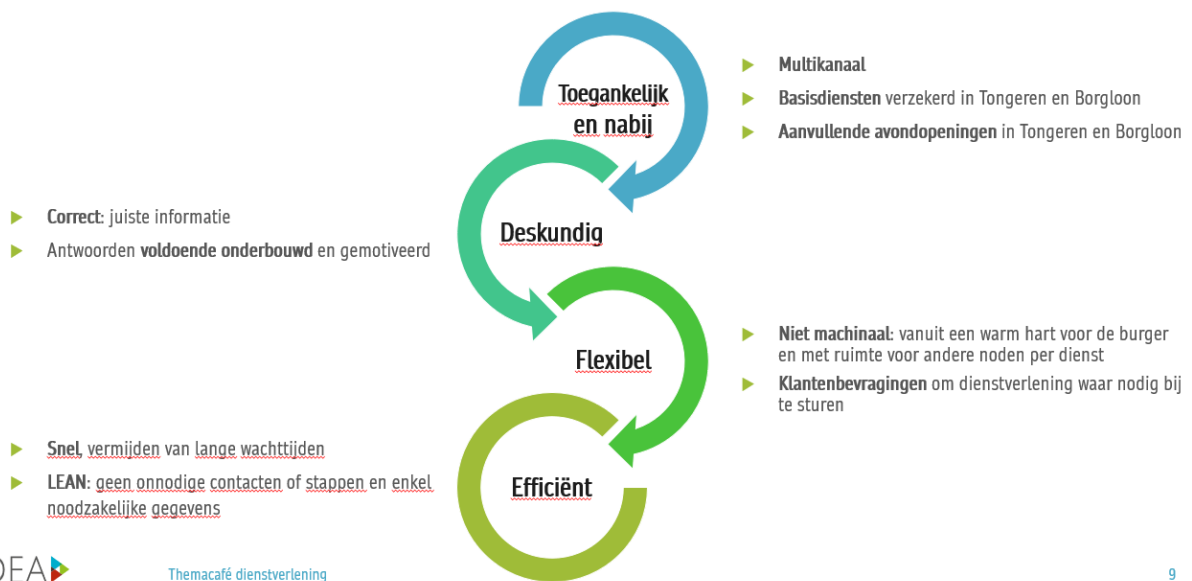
Toegankelijk en nabij

- Multikanaal
- Basisdiensten verzekerd in Tongeren en Borgloon
- Aanvullende avondopeningen in Tongeren en Borgloon

Deskundig

- Correct: juiste informatie
- Antwoorden voldoende onderbouwd en gemotiveerd

Flexibel

- Niet machinaal: vanuit een warm hart voor de burger en met ruimte voor andere noden per dienst
- Klantenbevragingen om dienstverlening waar nodig bij te sturen

Efficiënt

- Snel, vermijden van lange wachttijden
- LEAN: geen onnodige contacten of stappen en enkel noodzakelijke gegevens

DEA

Themacafé dienstverlening

9